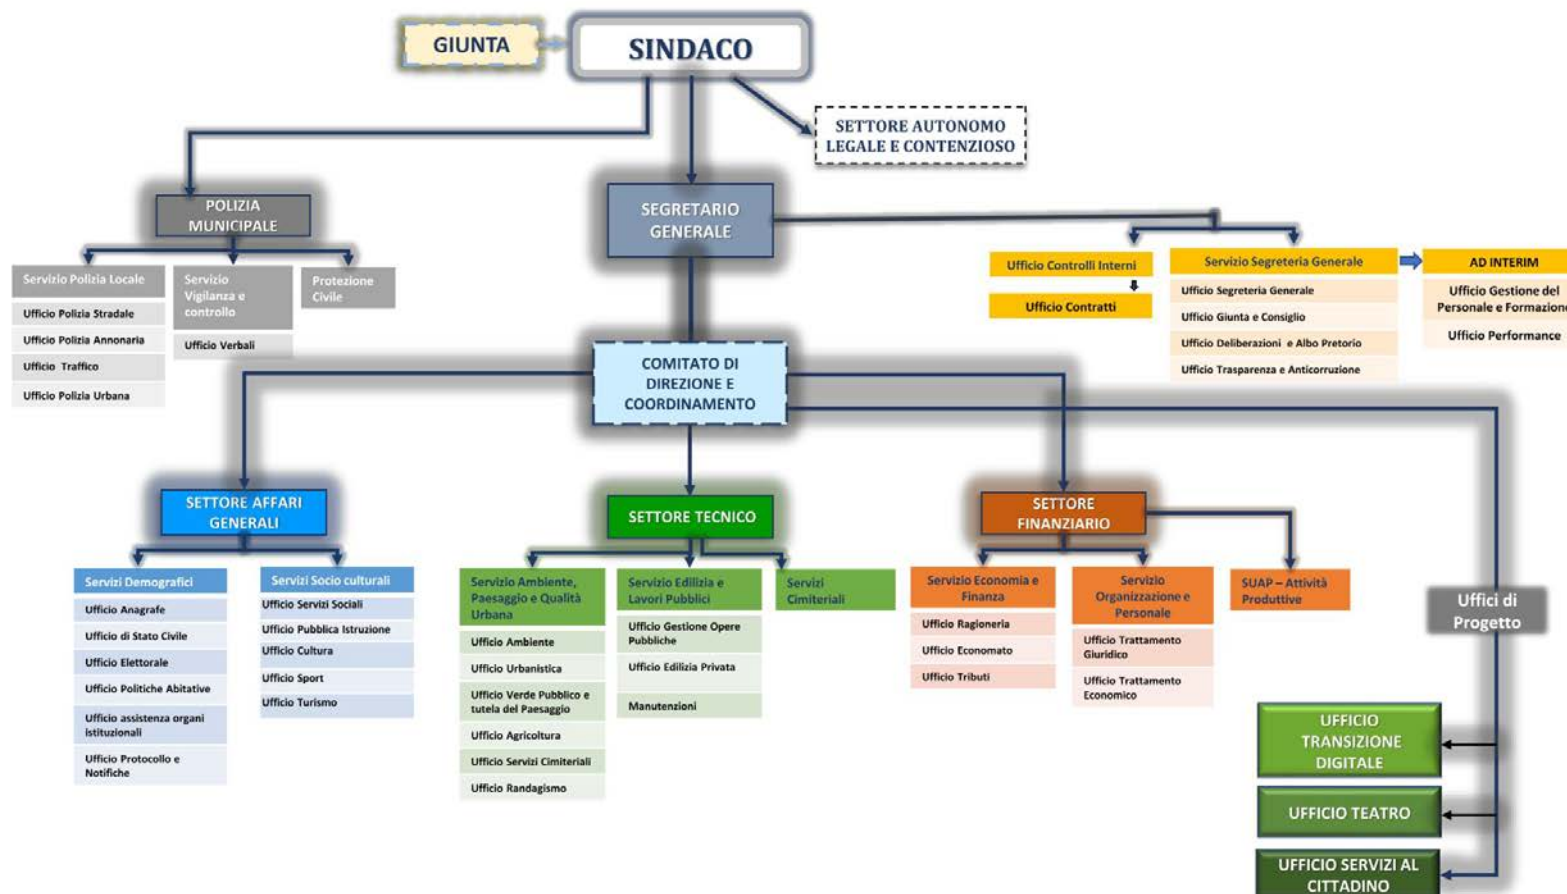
GIUNTA

SINDACO

SETTORE AUTONOMO LEGALE E CONTENZIOSO

POLIZIA MUNICIPALE

Servizio Polizia Locale

Ufficio Polizia Stradale

Ufficio Polizia Annonaria

Ufficio Traffico

Ufficio Polizia Urbana

Servizio Vigilanza e controllo

Ufficio Verbali

Protezione Civile

SEGRETARIO GENERALE

Ufficio Controlli Interni

Ufficio Contratti

Servizio Segreteria Generale

Ufficio Segreteria Generale

Ufficio Giunta e Consiglio

Ufficio Deliberazioni e Albo Pretorio

Ufficio Trasparenza e Anticorruzione

AD INTERIM

Ufficio Gestione del Personale e Formazione

Ufficio Performance

COMITATO DI DIREZIONE E COORDINAMENTO

SETTORE AFFARI GENERALI

Servizi Demografici

Ufficio Anagrafe

Ufficio di Stato Civile

Ufficio Elettorale

Ufficio Politiche Abitative

Ufficio assistenza organi istituzionali

Ufficio Protocollo e Notifiche

Servizi Socio culturali

Ufficio Servizi Sociali

Ufficio Pubblica Istruzione

Ufficio Cultura

Ufficio Sport

Ufficio Turismo

SETTORE TECNICO

Servizio Ambiente, Paesaggio e Qualità Urbana

Ufficio Ambiente

Ufficio Urbanistica

Ufficio Verde Pubblico e tutela del Paesaggio

Ufficio Agricoltura

Ufficio Servizi Cimiteriali

Ufficio Randagismo

Servizio Edilizia e Lavori Pubblici

Ufficio Gestione Opere Pubbliche

Ufficio Edilizia Privata

Manutenzioni

Servizi Cimiteriali

SETTORE FINANZIARIO

Servizio Economia e Finanza

Ufficio Ragioneria

Ufficio Economato

Ufficio Tributi

Servizio Organizzazione e Personale

Ufficio Trattamento Giuridico

Ufficio Trattamento Economico

SUAP – Attività Produttive

Uffici di Progetto

UFFICIO TRANSIZIONE DIGITALE

UFFICIO TEATRO

UFFICIO SERVIZI AL CITTADINO